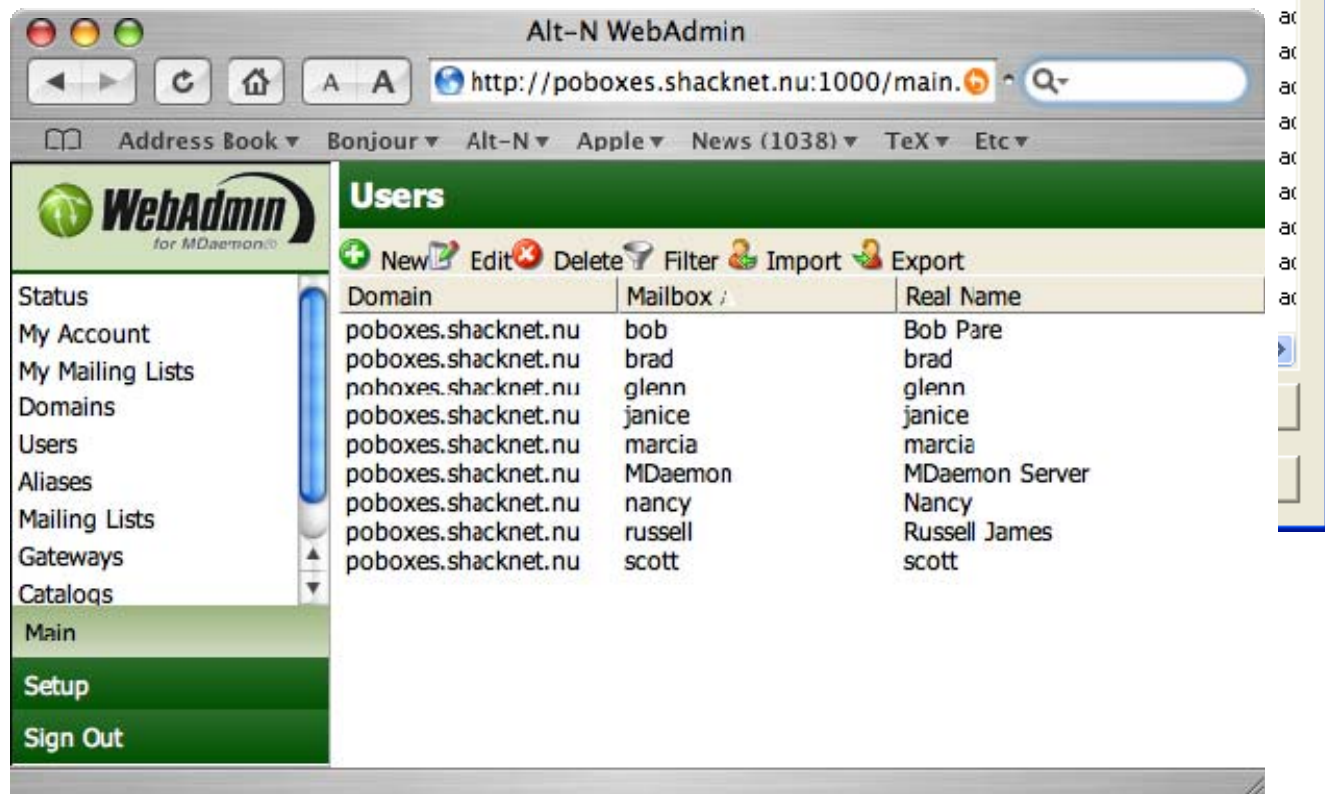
Alt-N WebAdmin

A A http://poboxes.shacknet.nu:1000/main.

Address Book ▾ Bonjour ▾ Alt-N ▾ Apple ▾ News (1038) ▾ TeX ▾ Etc ▾

WebAdmin
for MDaemon®

Status
My Account
My Mailing Lists
Domains
Users
Aliases
Mailing Lists
Gateways
Catalogs

Main
Setup
Sign Out

Users

New Edit Delete Filter Import Export

| Domain | Mailbox | Real Name |
|---|---|---|
| poboxes.shacknet.nu | bob | Bob Pare |
| poboxes.shacknet.nu | brad | brad |
| poboxes.shacknet.nu | glenn | glenn |
| poboxes.shacknet.nu | janice | janice |
| poboxes.shacknet.nu | marcia | marcia |
| poboxes.shacknet.nu | MDaemon | MDaemon Server |
| poboxes.shacknet.nu | nancy | Nancy |
| poboxes.shacknet.nu | russell | Russell James |
| poboxes.shacknet.nu | scott | scott |

ac
ac
ac
ac
ac
ac
ac
ac
ac